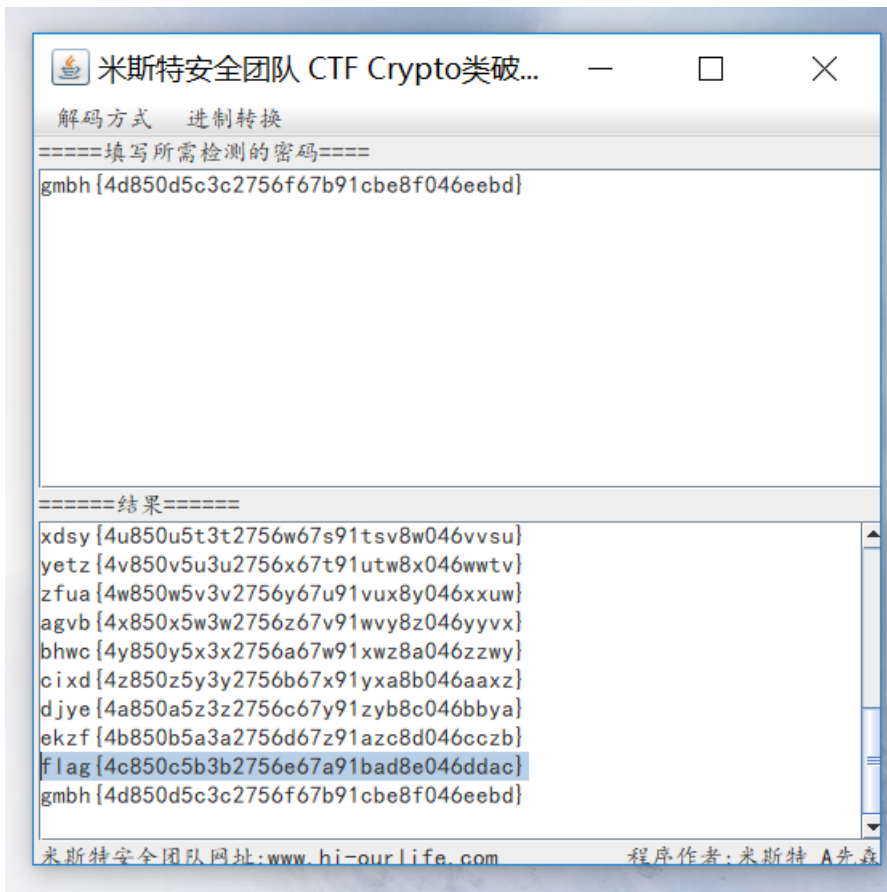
米斯特安全团队 CTF Crypto类破...

解码方式　进制转换

=====填写所需检测的密码====

gmbh{4d850d5c3c2756f67b91cbe8f046eebd}

======结果======

xdsy{4u850u5t3t2756w67s91tsv8w046vvsu}
yetz{4v850v5u3u2756x67t91utw8x046wwtv}
zfua{4w850w5v3v2756y67u91vux8y046xxuw}
agvb{4x850x5w3w2756z67v91wvy8z046yyvx}
bhwc{4y850y5x3x2756a67w91xwz8a046zzwy}
cixd{4z850z5y3y2756b67x91yxa8b046aaxz}
djye{4a850a5z3z2756c67y91zyb8c046bbya}
ekzf{4b850b5a3a2756d67z91azc8d046cczb}
flag{4c850c5b3b2756e67a91bad8e046ddac}
gmbh{4d850d5c3c2756f67b91cbe8f046eebd}

米斯特安全团队网址:www.hi-ourlife.com　　程序作者:米斯特 A先森